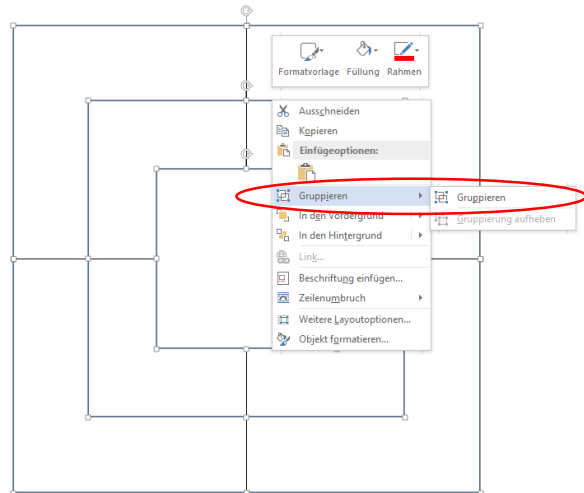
Formatvorlage Füllung Rahmen

Ausschneiden
Kopieren
Einfügeoptionen:
Gruppieren
In den Vordergrund
In den Hintergrund
Link...
Beschriftung einfügen...
Zeilenumbruch
Weitere Layoutoptionen...
Objekt formatieren...

Gruppieren
Gruppierung aufheben